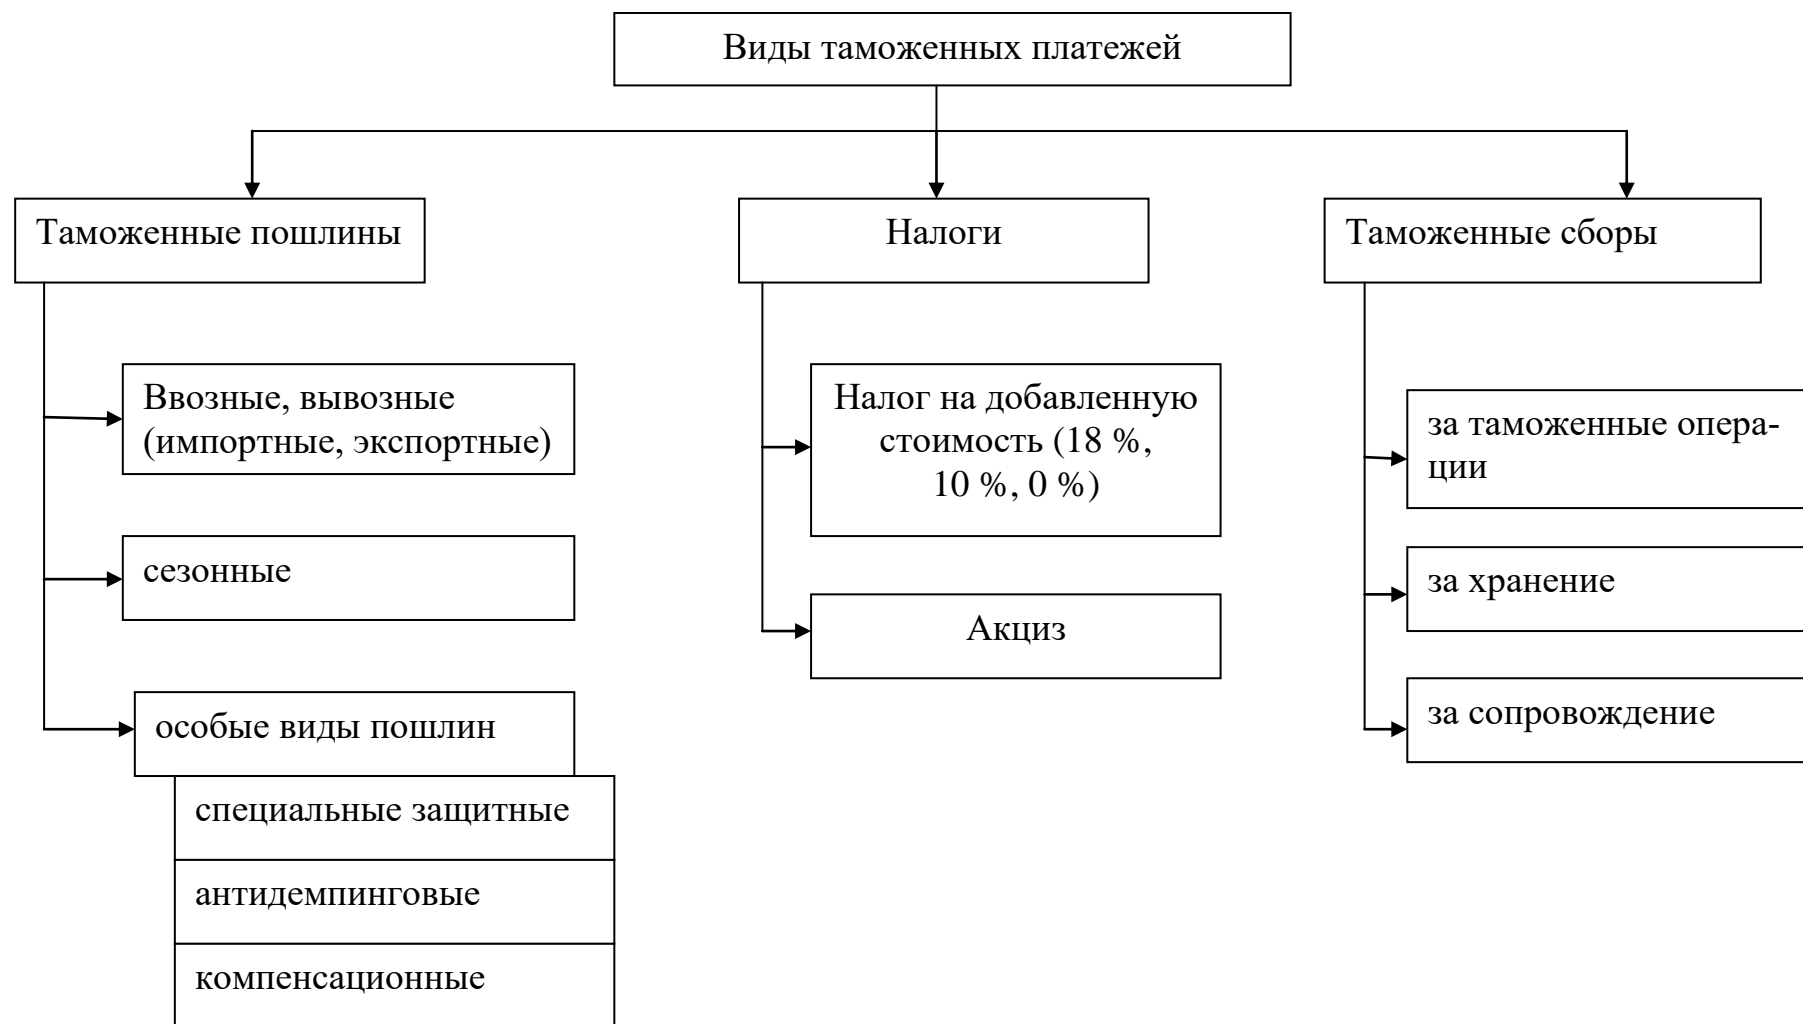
Виды таможенных платежей

Таможенные пошлины

Ввозные, вывозные (импортные, экспортные)

сезонные

особые виды пошлин

специальные защитные

антидемпинговые

компенсационные

Налоги

Налог на добавленную стоимость (18 %, 10 %, 0 %)

Акциз

Таможенные сборы

за таможенные операции

за хранение

за сопровождение